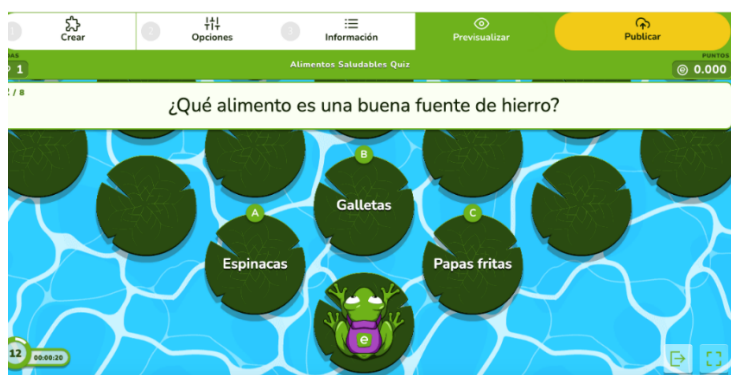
Crear
Opciones
Información
Previsualizar
Publicar

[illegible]AS
1
Alimentos Saludables Quiz
PUNTOS
0.000
2 / 8

¿Qué alimento es una buena fuente de hierro?

B
Galletas
A
Espinacas
C
Papas fritas

e

12
00:00:20